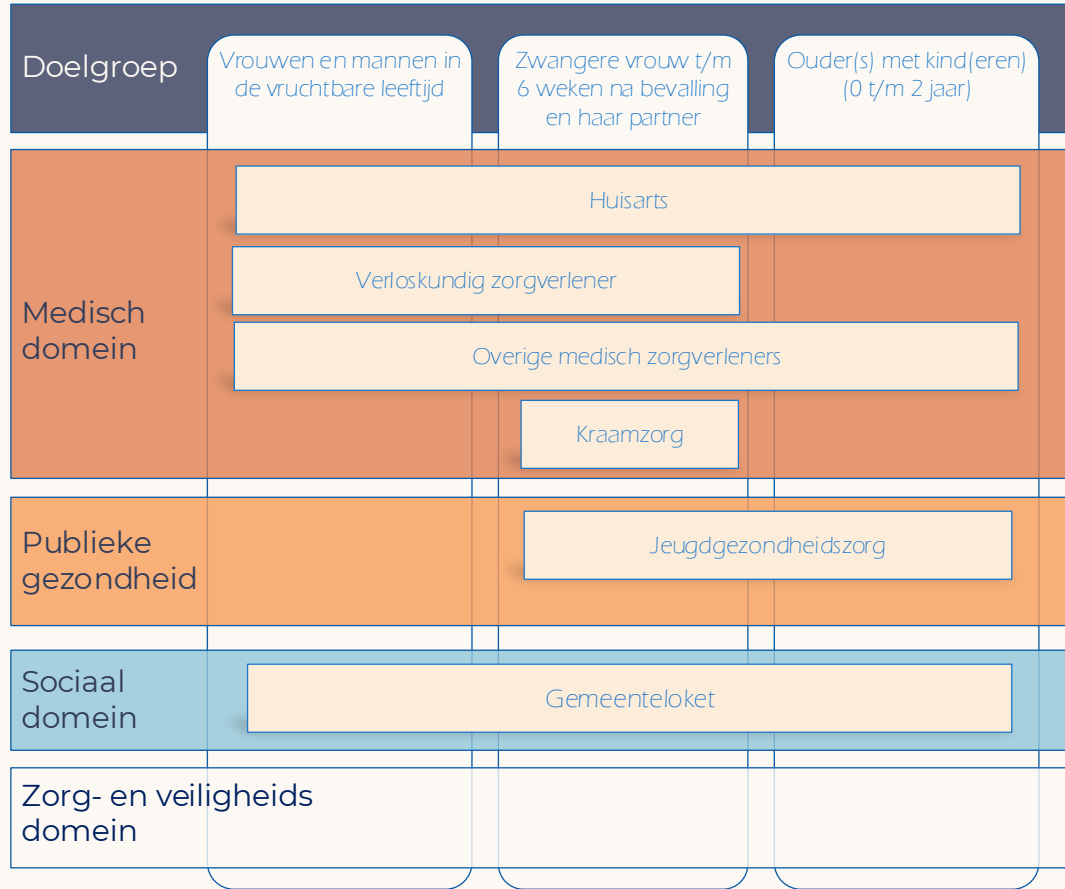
Doelgroep

Vrouwen en mannen in de vruchtbare leeftijd

Zwangere vrouw t/m 6 weken na bevalling en haar partner

Ouder(s) met kind(eren) (0 t/m 2 jaar)

Medisch domein

Huisarts

Verloskundig zorgverlener

Overige medisch zorgverleners

Kraamzorg

Publieke gezondheid

Jeugdgezondheidszorg

Sociaal domein

Gemeenteloket

Zorg- en veiligheids domein